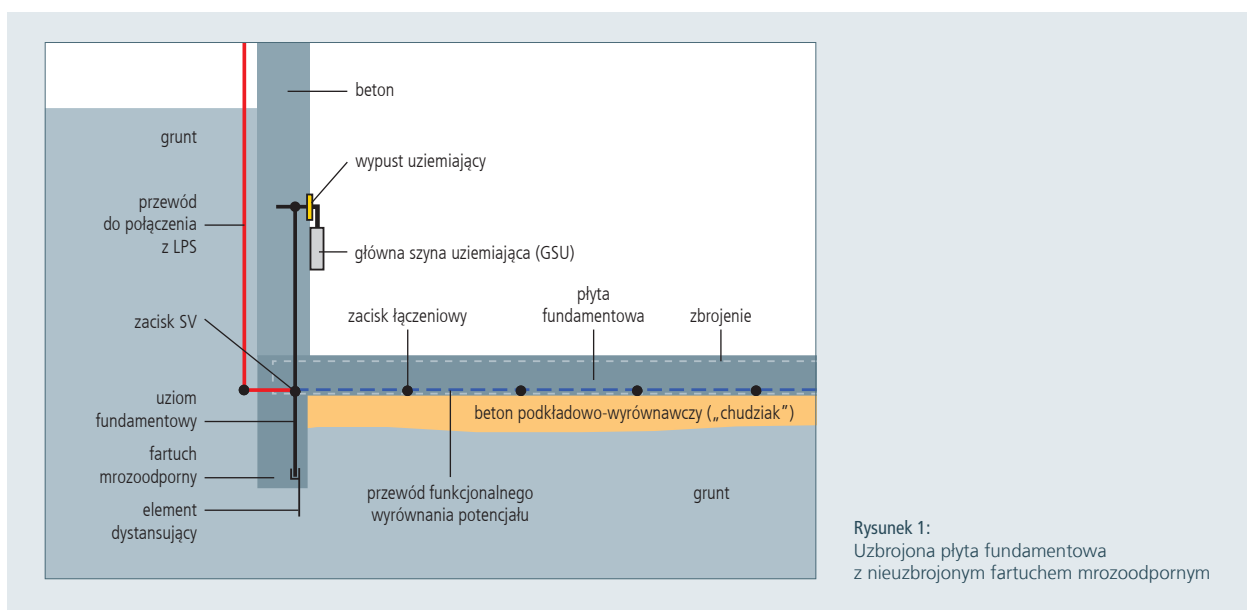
beton

grunt

wypust uziemiający

przewód do połączenia z LPS

główna szyna uziemiająca (GSU)

zacisk SV

zacisk łączeniowy

płyta fundamentowa

zbrojenie

uziom fundamentowy

beton podkładowo-wyrównawczy („chudziak")

fartuch mrozoodporny

element dystansujący

przewód funkcjonalnego wyrównania potencjału

grunt

Rysunek 1:
Uzbrojona płyta fundamentowa z nieuzbrojonym fartuchem mrozoodpornym